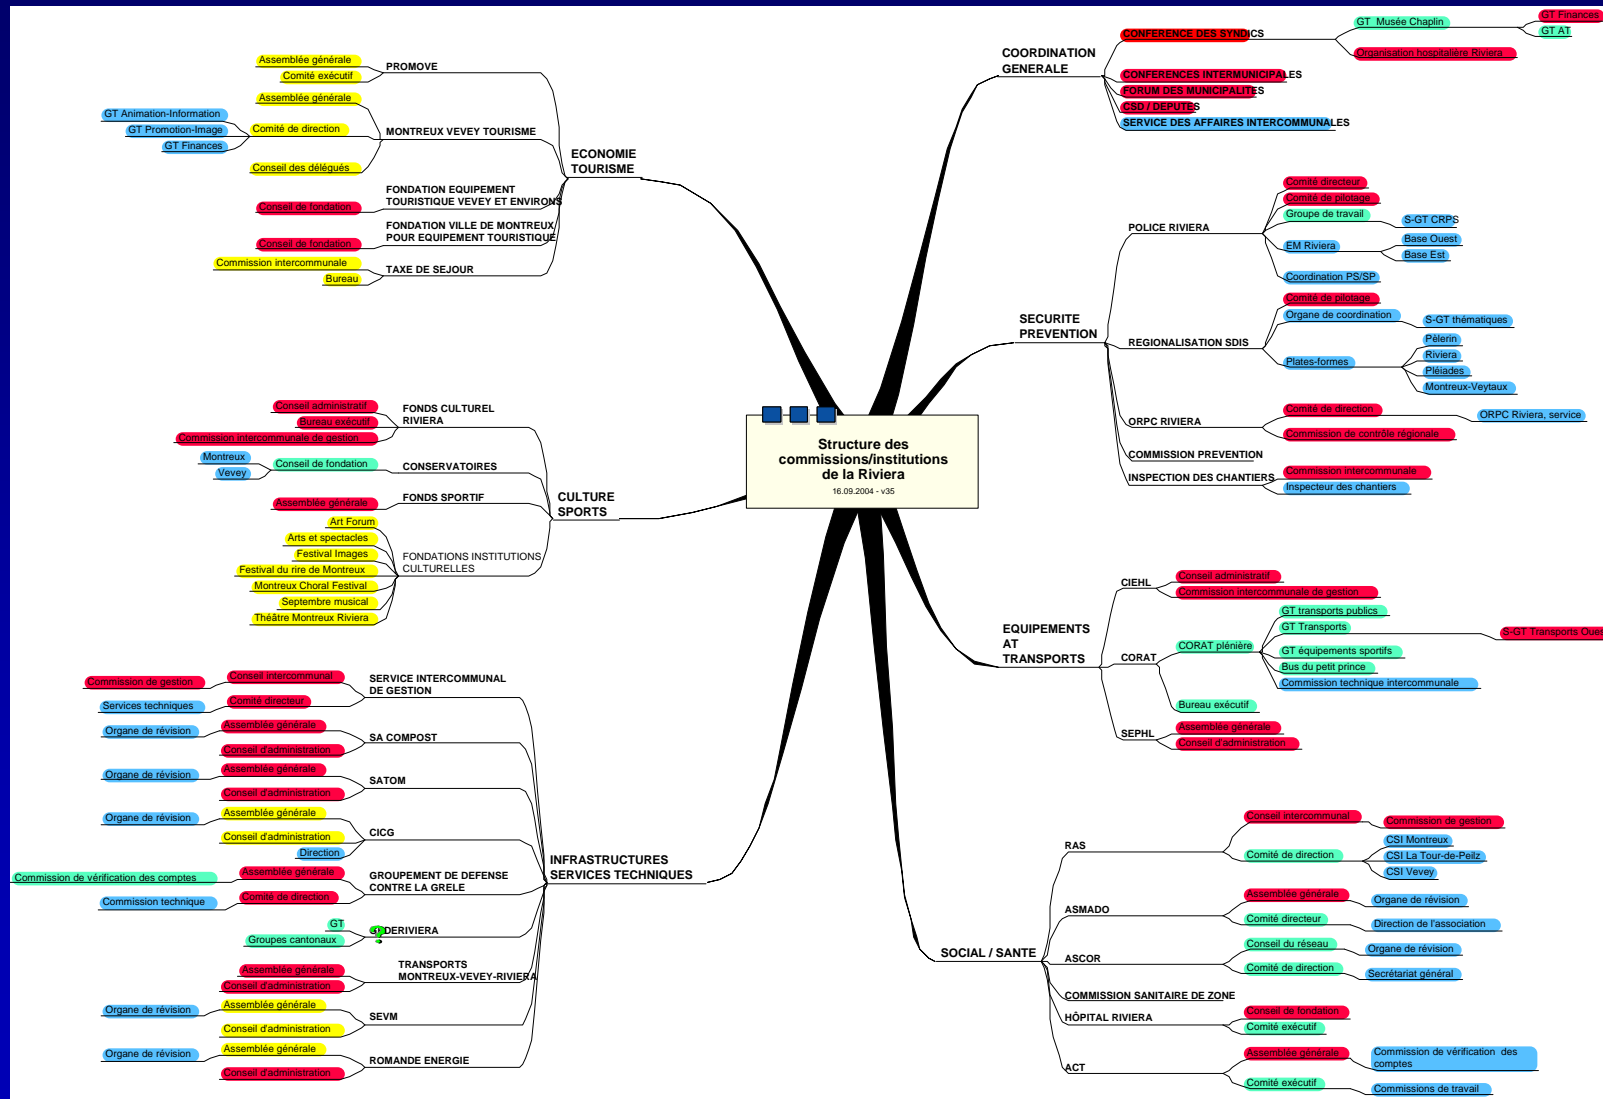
Structure des commissions/institutions de la Riviera
16.09.2004 - v35

ECONOMIE TOURISME

PROMOVE
Assemblée générale
Comité exécutif

MONTREUX VEVEY TOURISME
Assemblée générale
Comité de direction
GT Animation-Information
GT Promotion-Image
GT Finances
Conseil des délégués

FONDATION EQUIPEMENT TOURISTIQUE VEVEY ET ENVIRONS
Conseil de fondation

FONDATION VILLE DE MONTREUX POUR EQUIPEMENT TOURISTIQUE
Conseil de fondation

TAXE DE SEJOUR
Commission intercommunale
Bureau

CULTURE SPORTS

FONDS CULTUREL RIVIERA
Conseil administratif
Bureau exécutif
Commission intercommunale de gestion

CONSERVATOIRES
Conseil de fondation
Montreux
Vevey

FONDS SPORTIF
Assemblée générale

FONDATIONS INSTITUTIONS CULTURELLES
Art Forum
Arts et spectacles
Festival Images
Festival du rire de Montreux
Montreux Choral Festival
Septembre musical
Théâtre Montreux Riviera

INFRASTRUCTURES SERVICES TECHNIQUES

SERVICE INTERCOMMUNAL DE GESTION
Conseil intercommunal
Commission de gestion
Comité directeur
Services techniques

SA COMPOST
Assemblée générale
Organe de révision
Conseil d'administration

SATOM
Assemblée générale
Organe de révision
Conseil d'administration

CICG
Assemblée générale
Organe de révision
Conseil d'administration
Direction

GROUPEMENT DE DEFENSE CONTRE LA GRELE
Assemblée générale
Commission de vérification des comptes
Comité de direction
Commission technique

DERIVIERA
GT
Groupes cantonaux

TRANSPORTS MONTREUX-VEVEY-RIVIERA
Assemblée générale
Conseil d'administration

SEVM
Assemblée générale
Organe de révision
Conseil d'administration

ROMANDE ENERGIE
Assemblée générale
Organe de révision
Conseil d'administration

COORDINATION GENERALE
CONFERENCE DES SYNDICS
GT Musée Chaplin
GT Finances
GT AT
Organisation hospitalière Riviera
CONFERENCES INTERMUNICIPALES
FORUM DES MUNICIPALITES
CSD / DEPUTES
SERVICE DES AFFAIRES INTERCOMMUNALES

SECURITE PREVENTION

POLICE RIVIERA
Comité directeur
Comité de pilotage
Groupe de travail
S-GT CRPS
EM Riviera
Base Ouest
Base Est
Coordination PS/SP

REGIONALISATION SDIS
Comité de pilotage
Organe de coordination
S-GT thématiques
Plates-formes
Pèlerin
Riviera
Pléiades
Montreux-Veytaux

ORPC RIVIERA
Comité de direction
ORPC Riviera, service
Commission de contrôle régionale

COMMISSION PREVENTION

INSPECTION DES CHANTIERS
Commission intercommunale
Inspecteur des chantiers

EQUIPEMENTS AT TRANSPORTS

CIEHL
Conseil administratif
Commission intercommunale de gestion

CORAT
CORAT plénière
GT transports publics
GT Transports
S-GT Transports Ouest
GT équipements sportifs
Bus du petit prince
Commission technique intercommunale
Bureau exécutif

SEPHL
Assemblée générale
Conseil d'administration

SOCIAL / SANTE

RAS
Conseil intercommunal
Commission de gestion
Comité de direction
CSI Montreux
CSI La Tour-de-Peilz
CSI Vevey

ASMADO
Assemblée générale
Organe de révision
Comité directeur
Direction de l'association

ASCOR
Conseil du réseau
Organe de révision
Comité de direction
Secrétariat général

COMMISSION SANITAIRE DE ZONE

HÔPITAL RIVIERA
Conseil de fondation
Comité exécutif

ACT
Assemblée générale
Commission de vérification des comptes
Comité exécutif
Commissions de travail